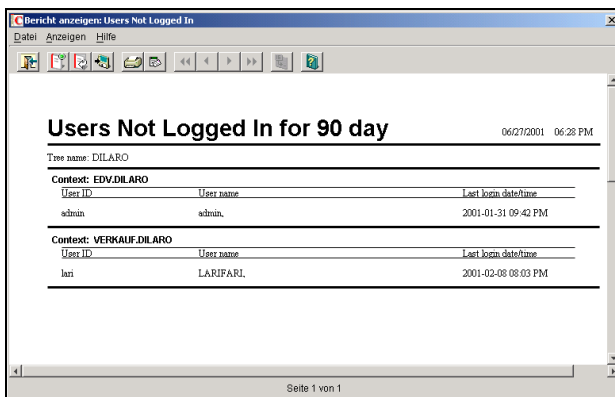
Bericht anzeigen: Users Not Logged In

Datei Anzeigen Hilfe

Users Not Logged In for 90 day

06/27/2001 06:28 PM

Tree name: DILARO

Context: EDV.DILARO

| User ID | User name | Last login date/time |
|---|---|---|
| admin | admin, | 2001-01-31 09:42 PM |

Context: VERKAUF.DILARO

| User ID | User name | Last login date/time |
|---|---|---|
| lari | LARIFARI, | 2001-02-08 08:03 PM |

Seite 1 von 1